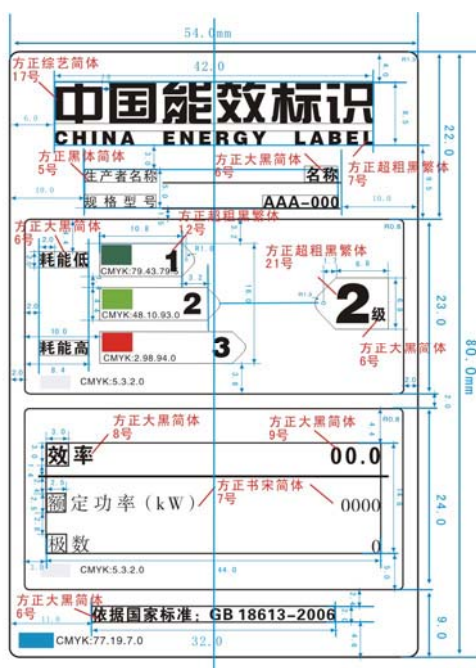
54.0mm
方正综艺简体
17号
42.0
中国能效标识
CHINA ENERGY LABEL
22.0
方正黑体简体
5号
方正大黑简体
6号
方正超粗黑繁体
7号
生产者名称
名称
规格型号
AAA-000
10.0
方正超粗黑繁体
12号
方正大黑简体
6号
耗能低
1
CMYK:79.43.79.5
方正超粗黑繁体
21号
2
CMYK:48.10.93.0
2级
23.0
80.0mm
耗能高
3
CMYK:2.98.94.0
方正大黑简体
6号
CMYK:5.3.2.0
方正大黑简体
8号
方正大黑简体
9号
效率
00.0
额定功率(kW)
方正书宋简体
7号
0000
24.0
极数
0
CMYK:5.3.2.0
44.0
方正大黑简体
6号
依据国家标准：GB 18613-2006
9.0
CMYK:77.19.7.0
32.0